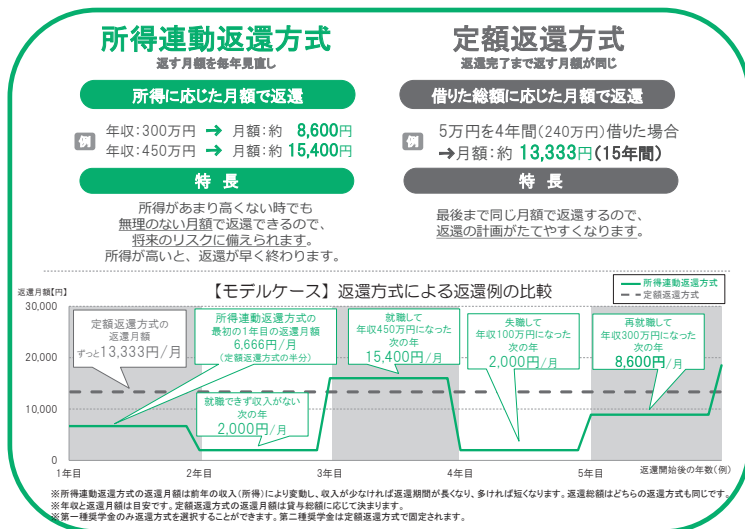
所得連動返還方式
返す月額を毎年見直し

所得に応じた月額で返還

例
年収：300万円 ➜ 月額：約 8,600円
年収：450万円 ➜ 月額：約 15,400円

特　長

所得があまり高くない時でも無理のない月額で返還できるので、将来のリスクに備えられます。所得が高いと、返還が早く終わります。

定額返還方式
返還完了まで返す月額が同じ

借りた総額に応じた月額で返還

例
5万円を4年間（240万円）借りた場合
➜月額：約 13,333円（15年間）

特　長

最後まで同じ月額で返還するので、返還の計画がたてやすくなります。

【モデルケース】返還方式による返還例の比較

返還月額【円】

30,000
20,000
10,000
0

所得連動返還方式
定額返還方式

定額返還方式の返還月額
ずっと13,333円／月

所得連動返還方式の最初の1年目の返還月額
6,666円／月
（定額返還方式の半分）

就職できず収入がない次の年
2,000円／月

就職して年収450万円になった次の年
15,400円／月

失職して年収100万円になった次の年
2,000円／月

再就職して年収300万円になった次の年
8,600円／月

1年目
2年目
3年目
4年目
5年目
返還開始後の年数（例）

※所得連動返還方式の返還月額は前年の収入（所得）により変動し、収入が少なければ返還期間が長くなり、多ければ短くなります。返還総額はどちらの返還方式も同じです。
※年収と返還月額は目安です。定額返還方式の返還月額は貸与総額に応じて決まります。
※第一種奨学金のみ返還方式を選択することができます。第二種奨学金は定額返還方式で固定されます。